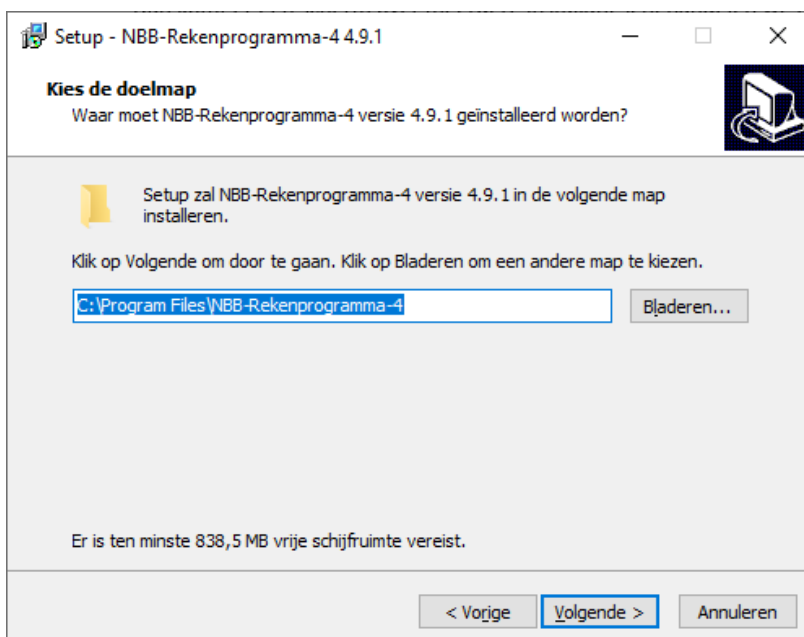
Setup - NBB-Rekenprogramma-4 4.9.1

Kies de doelmap
Waar moet NBB-Rekenprogramma-4 versie 4.9.1 geïnstalleerd worden?

Setup zal NBB-Rekenprogramma-4 versie 4.9.1 in de volgende map installeren.

Klik op Volgende om door te gaan. Klik op Bladeren om een andere map te kiezen.

C:\Program Files\NBB-Rekenprogramma-4

Bladeren...

Er is ten minste 838,5 MB vrije schijfruimte vereist.

< Vorige

Volgende >

Annuleren